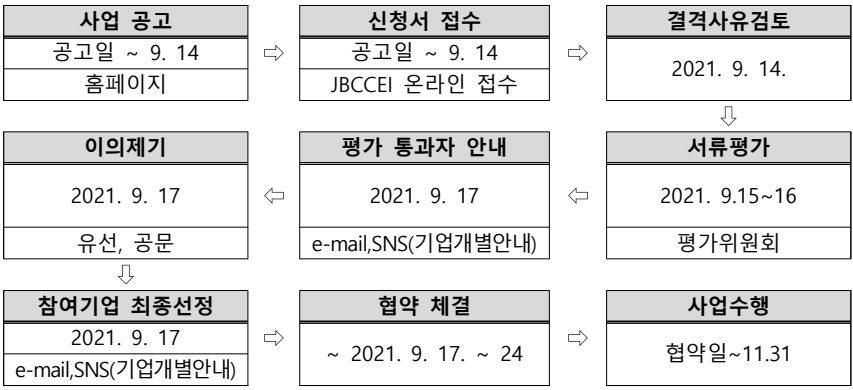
사업 공고
공고일 ~ 9. 14
홈페이지

⇨

신청서 접수
공고일 ~ 9. 14
JBCCEI 온라인 접수

⇨

결격사유검토
2021. 9. 14.

⇩

서류평가
2021. 9.15~16
평가위원회

⇦

평가 통과자 안내
2021. 9. 17
e-mail,SNS(기업개별안내)

⇦

이의제기
2021. 9. 17
유선, 공문

⇩

참여기업 최종선정
2021. 9. 17
e-mail,SNS(기업개별안내)

⇨

협약 체결
~ 2021. 9. 17. ~ 24

⇨

사업수행
협약일~11.31